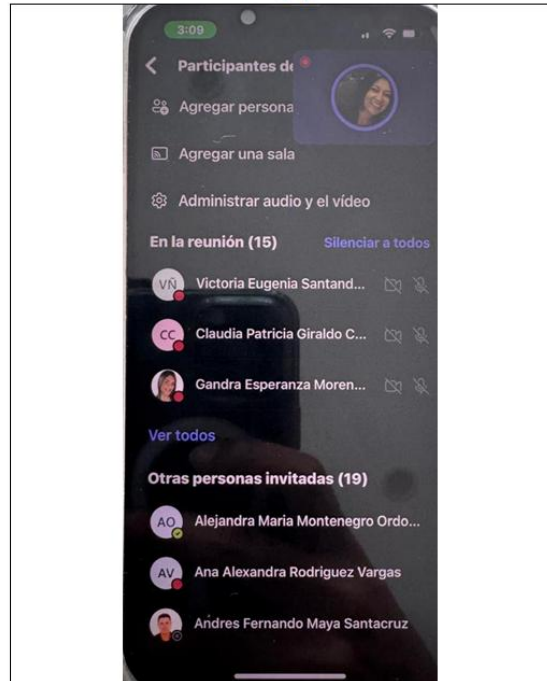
3:09

Participantes de

Agregar persona

Agregar una sala

Administrar audio y el vídeo

En la reunión (15)

Silenciar a todos

VÑ Victoria Eugenia Santand...

CC Claudia Patricia Giraldo C...

Gandra Esperanza Moren...

Ver todos

Otras personas invitadas (19)

AO Alejandra Maria Montenegro Ordo...

AV Ana Alexandra Rodriguez Vargas

Andres Fernando Maya Santacruz